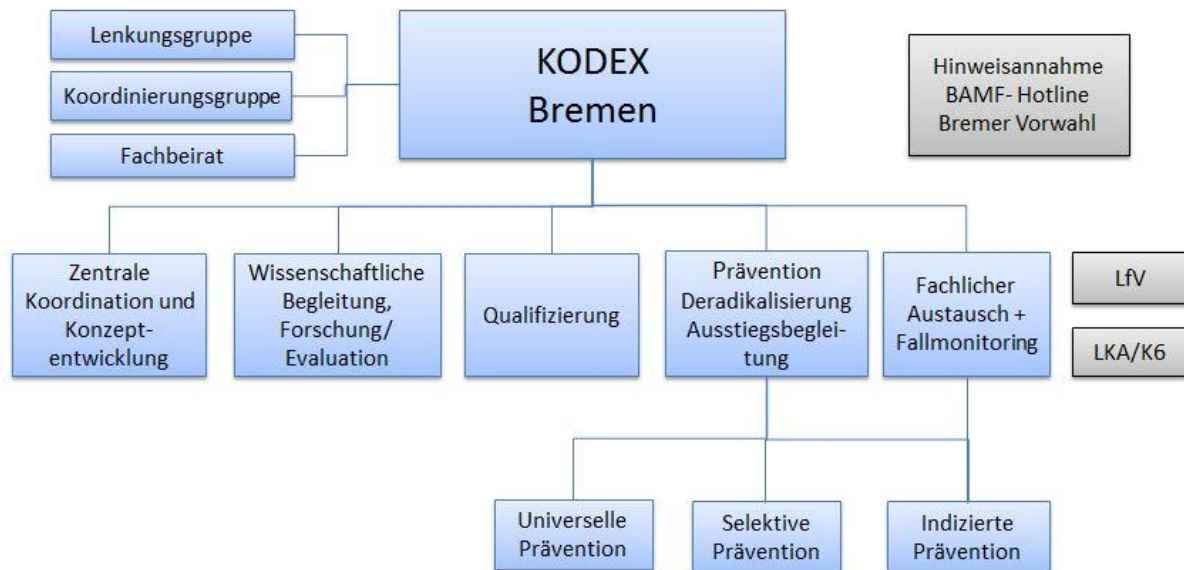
Lenkungsgruppe

Koordinierungsgruppe

Fachbeirat

KODEX Bremen

Hinweisannahme BAMF- Hotline Bremer Vorwahl

Zentrale Koordination und Konzeptentwicklung

Wissenschaftliche Begleitung, Forschung/ Evaluation

Qualifizierung

Prävention Deradikalisierung Ausstiegsbegleitung

Fachlicher Austausch + Fallmonitoring

LfV

LKA/K6

Universelle Prävention

Selektive Prävention

Indizierte Prävention